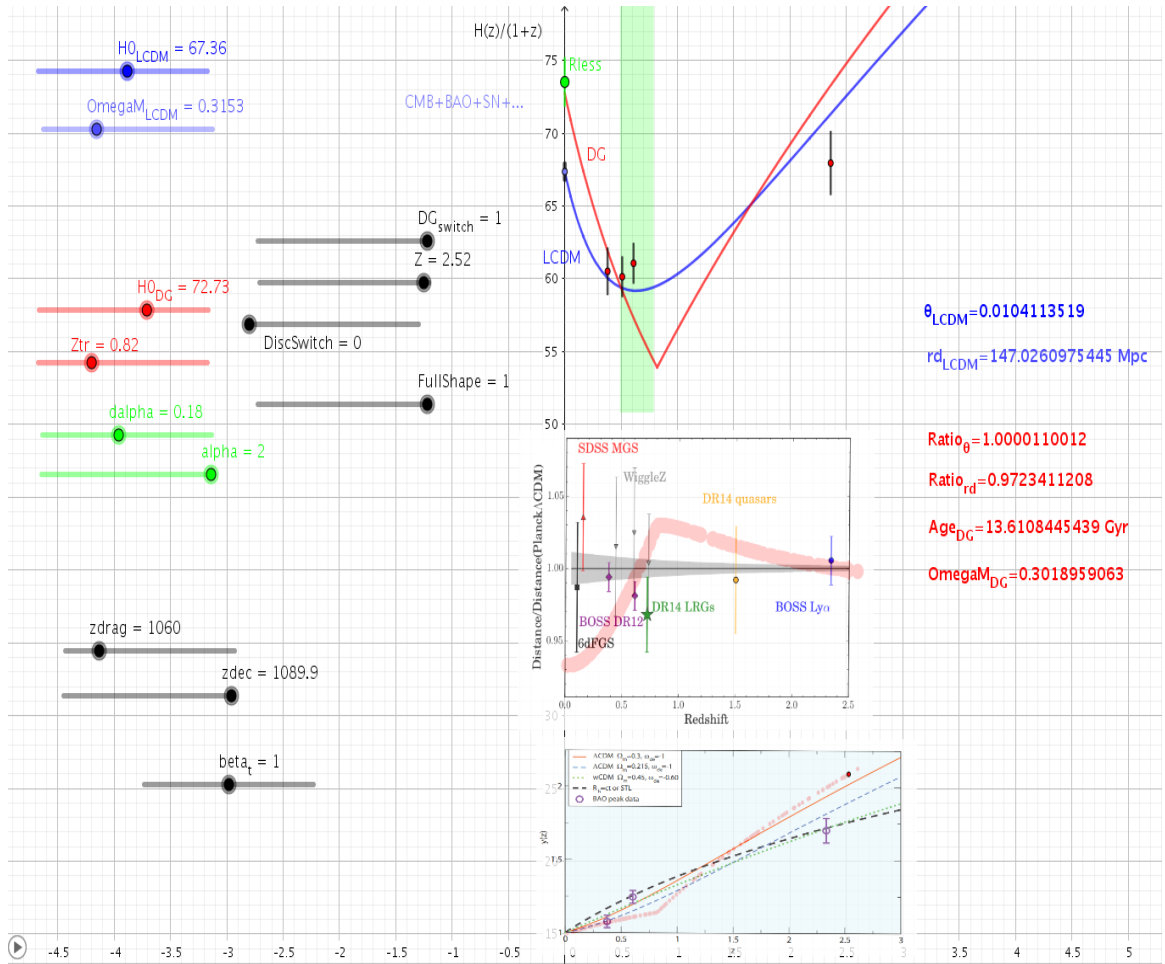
$H0_{LCDM}$ = 67.36

$OmegaM_{LCDM}$ = 0.3153

CMB+BAO+SN+...

$DG_{switch}$ = 1

Z = 2.52

$H0_{DG}$ = 72.73

DiscSwitch = 0

Ztr = 0.82

FullShape = 1

dalpha = 0.18

alpha = 2

zdrag = 1060

zdec = 1089.9

$beta_t$ = 1

H(z)/(1+z)

75

Riess

70

DG

65

LCDM

60

55

50

$\theta_{LCDM}$=0.0104113519

$rd_{LCDM}$=147.0260975445 Mpc

$Ratio_{\theta}$=1.0000110012

$Ratio_{rd}$=0.9723411208

$Age_{DG}$=13.6108445439 Gyr

$OmegaM_{DG}$=0.3018959063

SDSS MGS

WiggleZ

DR14 quasars

1.05

1.00

0.95

Distance/Distance(Planck ΛCDM)

BOSS DR12

DR14 LRGs

BOSS Lyα

6dFGS

0.0 0.5 1.0 1.5 2.0 2.5

Redshift

30

ΛCDM $\Omega_m$=0.3, $\omega_{de}$=-1
ΛCDM $\Omega_m$=0.215, $\omega_{de}$=-1
wCDM $\Omega_m$=0.45, $\omega_{de}$=-0.60
$R_h$=ct or STL
BAO peak data

25

y(z)

20

15

0 0.5 1 1.5 2 2.5 3

-4.5 -4 -3.5 -3 -2.5 -2 -1.5 -1 -0.5 0 0.5 1 1.5 2 2.5 3 3.5 4 4.5 5